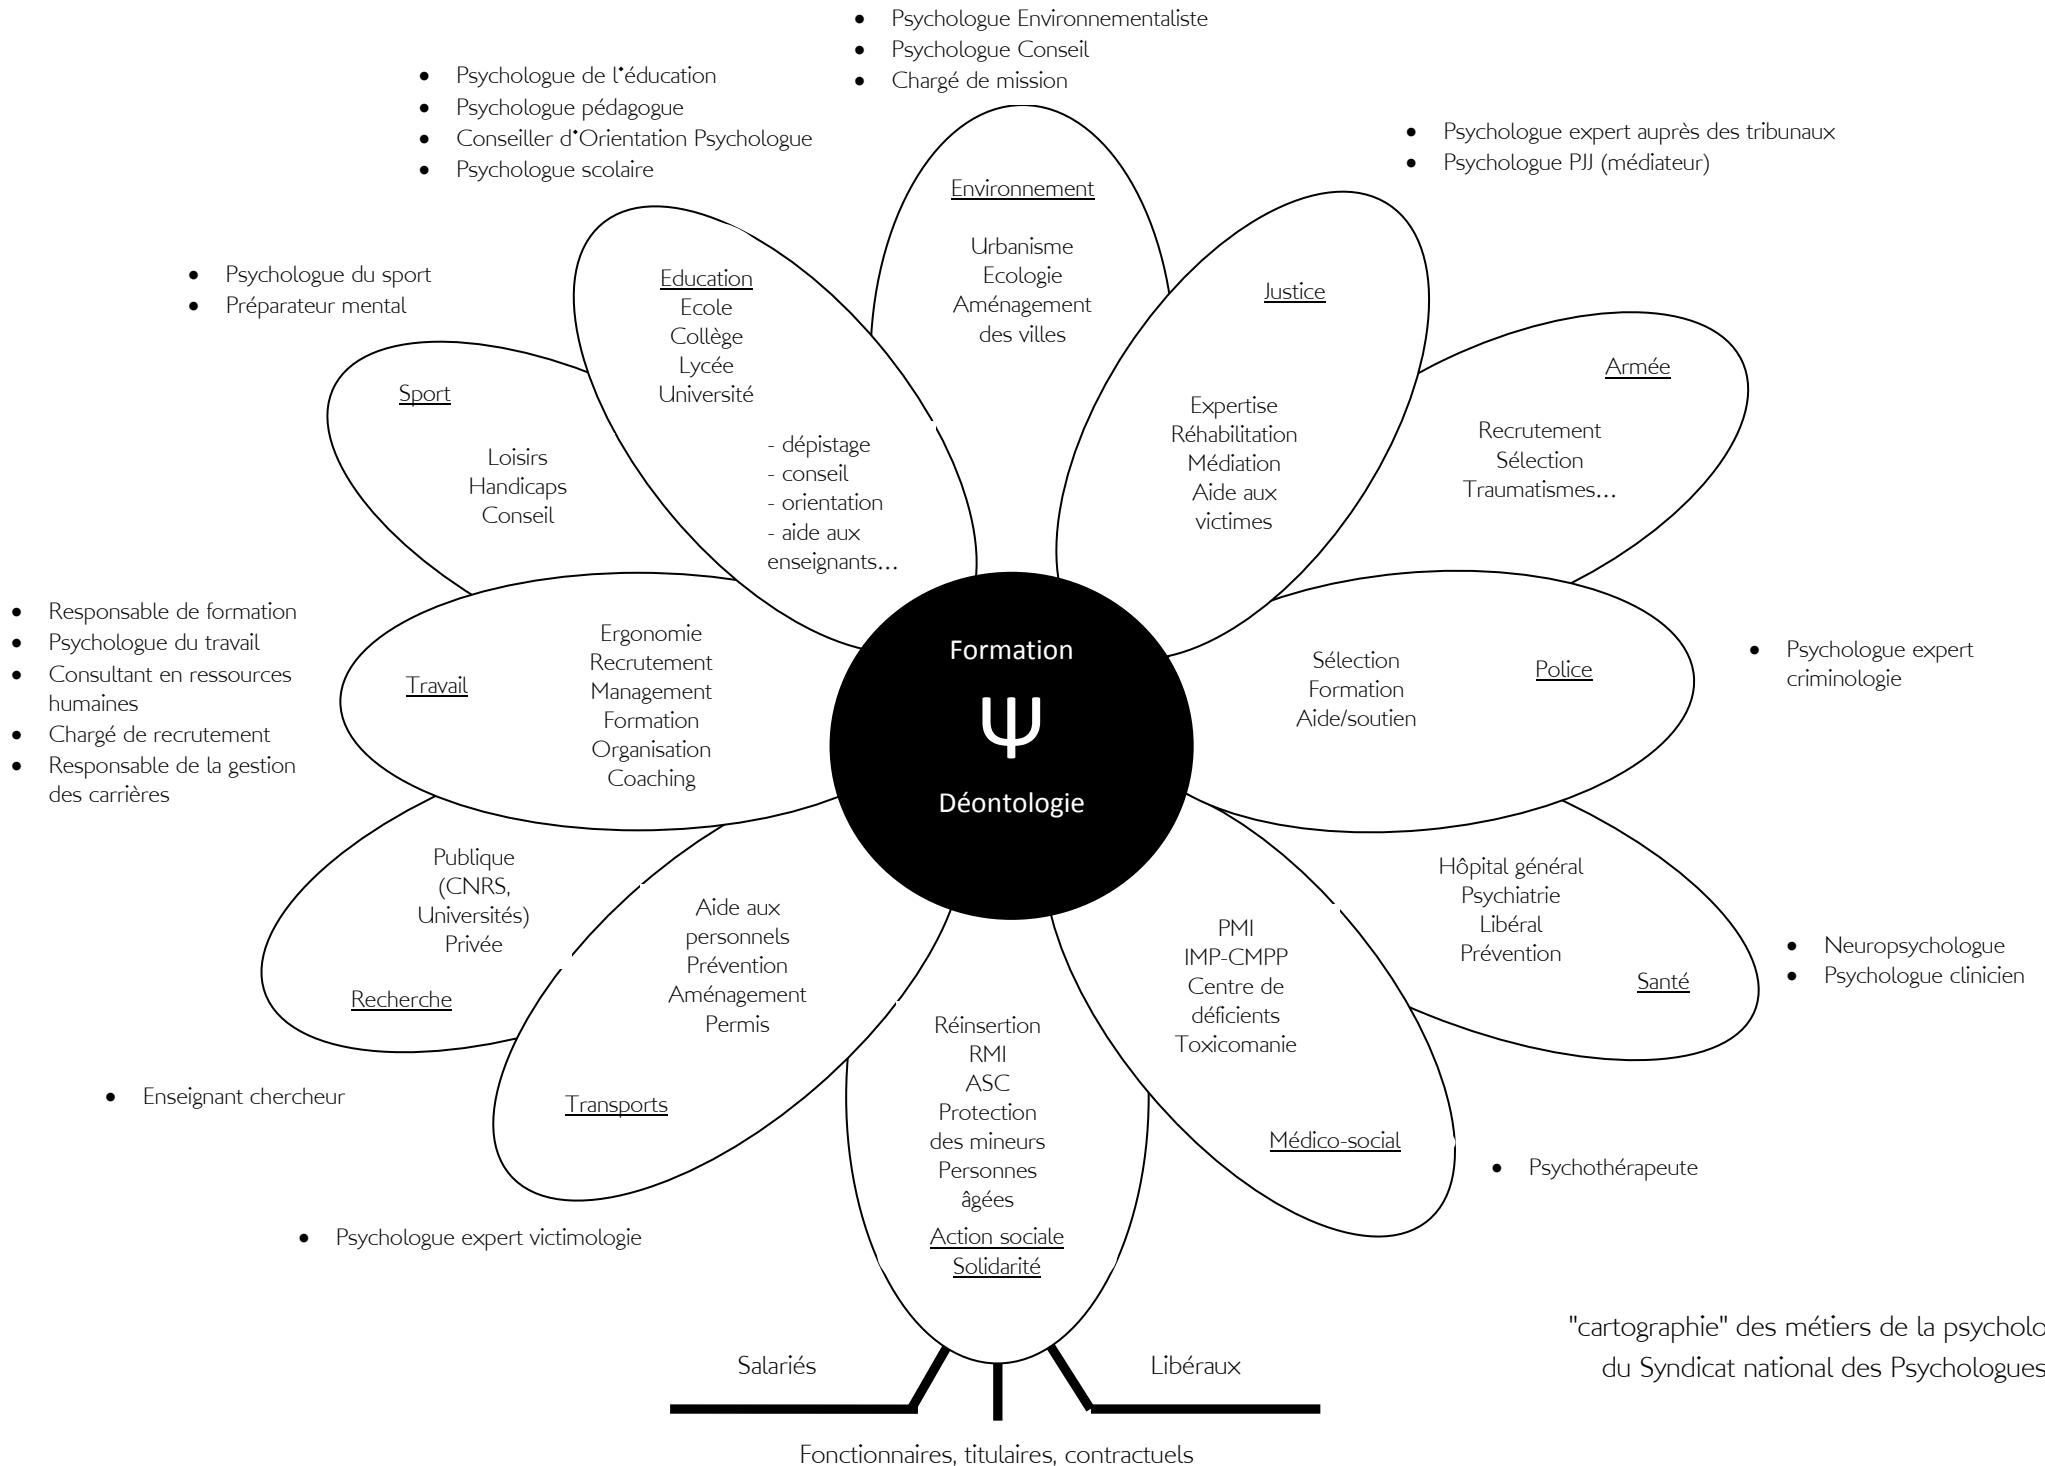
- Psychologue Environnementaliste
- Psychologue Conseil
- Chargé de mission

- Psychologue de l'éducation
- Psychologue pédagogue
- Conseiller d'Orientation Psychologue
- Psychologue scolaire

- Psychologue expert auprès des tribunaux
- Psychologue PJJ (médiateur)

- Psychologue du sport
- Préparateur mental

Environnement
Urbanisme
Ecologie
Aménagement des villes

Education
Ecole
Collège
Lycée
Université

- dépistage
- conseil
- orientation
- aide aux enseignants…

Justice
Expertise
Réhabilitation
Médiation
Aide aux victimes

Armée
Recrutement
Sélection
Traumatismes…

Sport
Loisirs
Handicaps
Conseil

- Responsable de formation
- Psychologue du travail
- Consultant en ressources humaines
- Chargé de recrutement
- Responsable de la gestion des carrières

Travail
Ergonomie
Recrutement
Management
Formation
Organisation
Coaching

Formation
Ψ
Déontologie

Sélection
Formation
Aide/soutien
Police

- Psychologue expert criminologie

Publique
(CNRS, Universités)
Privée
Recherche

Aide aux personnels
Prévention
Aménagement
Permis
Transports

Réinsertion
RMI
ASC
Protection des mineurs
Personnes âgées
Action sociale
Solidarité

PMI
IMP-CMPP
Centre de déficients
Toxicomanie
Médico-social

Hôpital général
Psychiatrie
Libéral
Prévention
Santé

- Neuropsychologue
- Psychologue clinicien

- Enseignant chercheur

- Psychothérapeute

- Psychologue expert victimologie

"cartographie" des métiers de la psycholo
du Syndicat national des Psychologues

Salariés
Libéraux
Fonctionnaires, titulaires, contractuels